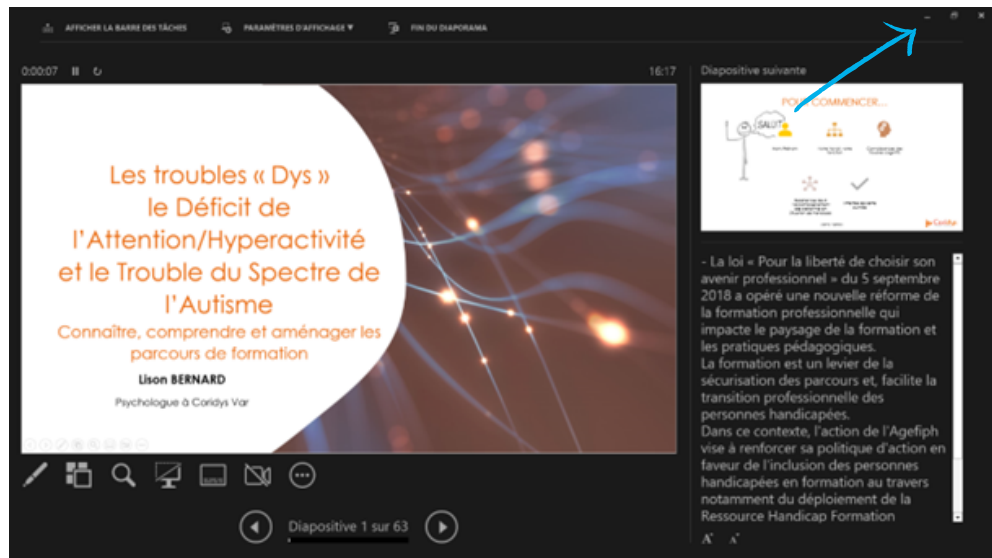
AFFICHER LA BARRE DES TÂCHES PARAMÈTRES D'AFFICHAGE ▼ FIN DU DIAPORAMA

0:00:07 16:17

Diapositive suivante

Les troubles « Dys » le Déficit de l'Attention/Hyperactivité et le Trouble du Spectre de l'Autisme

Connaître, comprendre et aménager les parcours de formation

Lison BERNARD

Psychologue à Coridys Var

POUR COMMENCER...

SALUT

Coridys

- La loi « Pour la liberté de choisir son avenir professionnel » du 5 septembre 2018 a opéré une nouvelle réforme de la formation professionnelle qui impacte le paysage de la formation et les pratiques pédagogiques.
La formation est un levier de la sécurisation des parcours et, facilite la transition professionnelle des personnes handicapées.
Dans ce contexte, l'action de l'Agefiph vise à renforcer sa politique d'action en faveur de l'inclusion des personnes handicapées en formation au travers notamment du déploiement de la Ressource Handicap Formation

Diapositive 1 sur 63